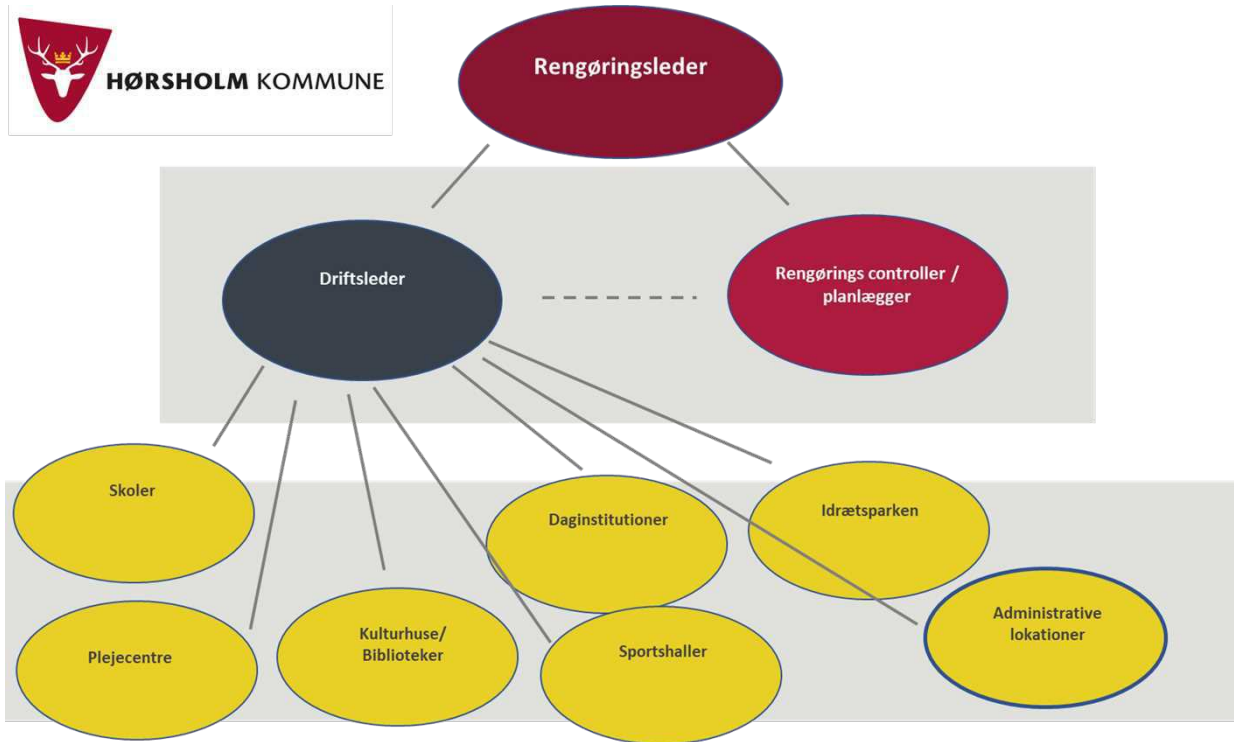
HØRSHOLM KOMMUNE

Rengøringsleder

Driftsleder

Rengørings controller / planlægger

Skoler

Daginstitutioner

Idrætsparken

Administrative lokationer

Plejecentre

Kulturhuse/ Biblioteker

Sportshaller